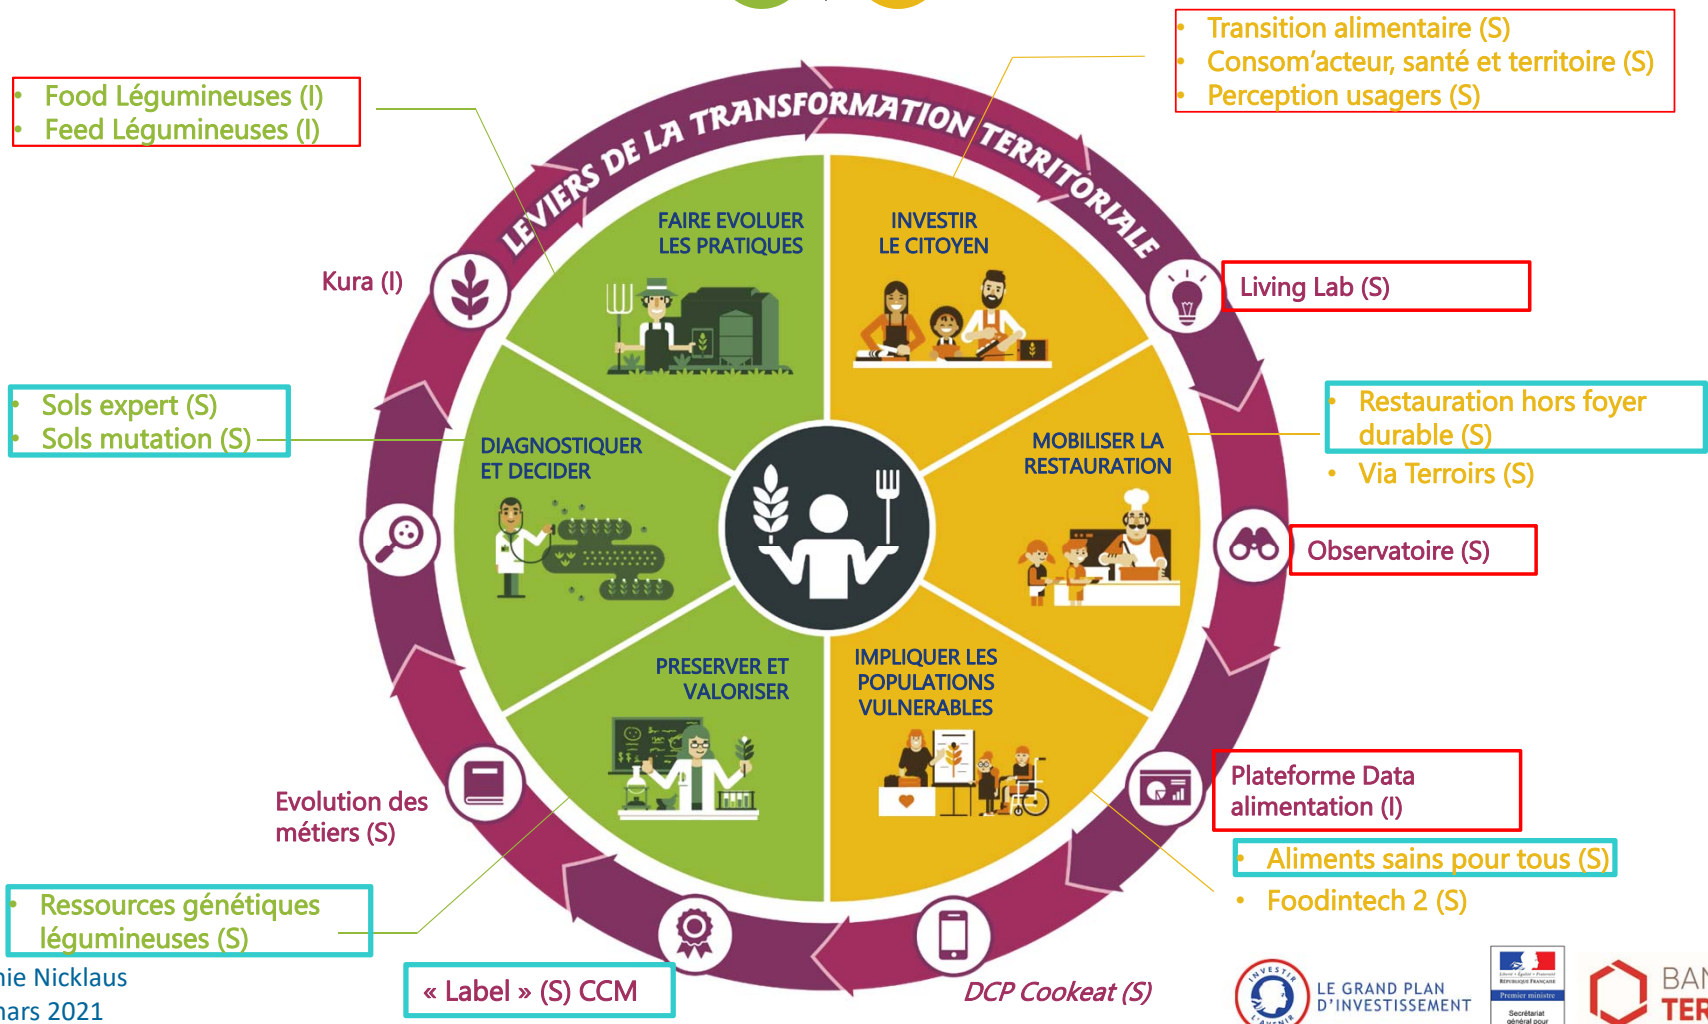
• Food Légumineuses (I)
• Feed Légumineuses (I)

• Transition alimentaire (S)
• Consom'acteur, santé et territoire (S)
• Perception usagers (S)

LEVIERS DE LA TRANSFORMATION TERRITORIALE

FAIRE EVOLUER LES PRATIQUES

INVESTIR LE CITOYEN

Kura (I)

Living Lab (S)

• Sols expert (S)
• Sols mutation (S)

DIAGNOSTIQUER ET DECIDER

MOBILISER LA RESTAURATION

• Restauration hors foyer durable (S)
• Via Terroirs (S)

Observatoire (S)

PRESERVER ET VALORISER

IMPLIQUER LES POPULATIONS VULNERABLES

Evolution des métiers (S)

Plateforme Data alimentation (I)

• Aliments sains pour tous (S)
• Foodintech 2 (S)

• Ressources génétiques légumineuses (S)

nie Nicklaus
mars 2021

« Label » (S) CCM

DCP Cookeat (S)

INVESTIR L'AVENIR
LE GRAND PLAN D'INVESTISSEMENT

Liberté • Égalité • Fraternité
RÉPUBLIQUE FRANÇAISE
Premier ministre
Secrétariat général pour

BAN
TER